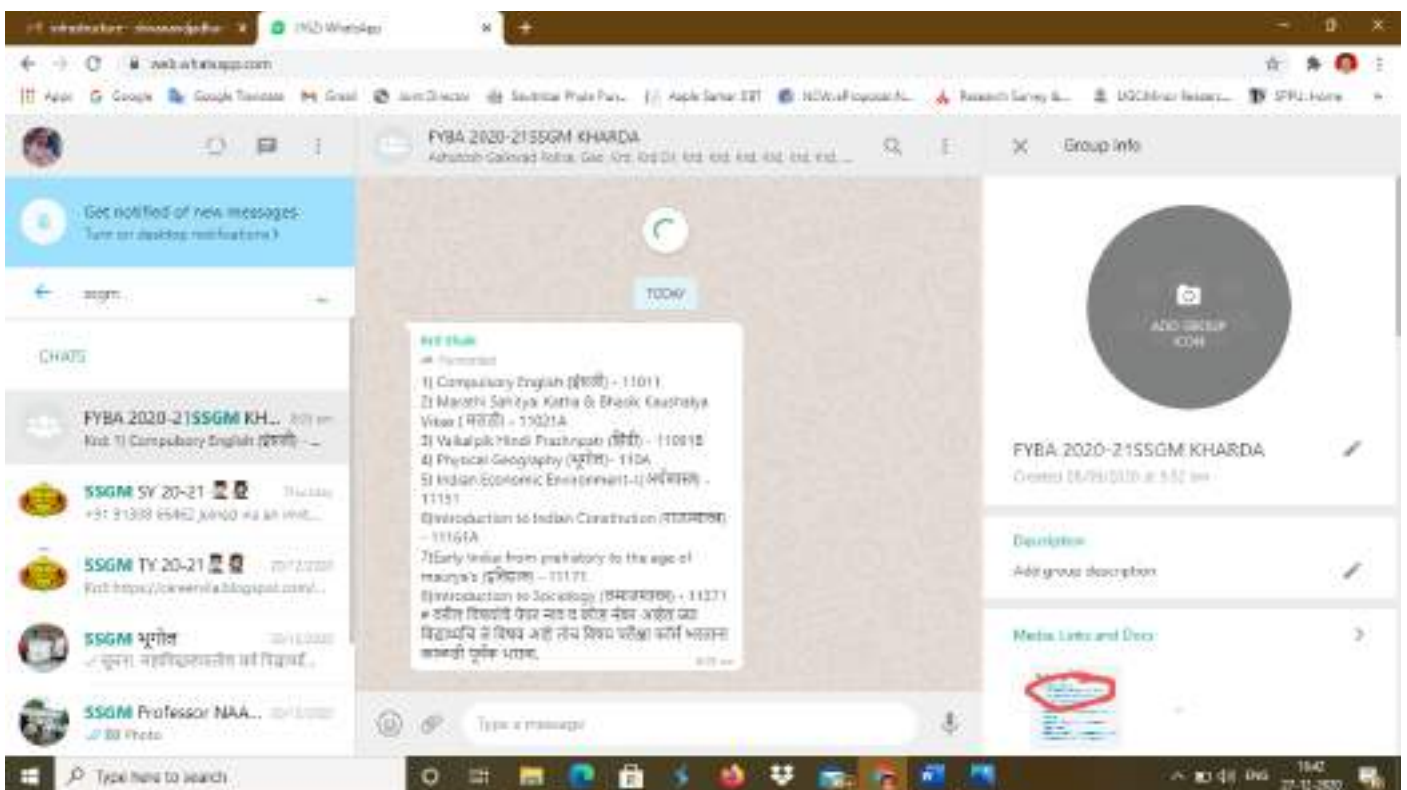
(1) WhatsApp

web.whatsapp.com

Apps Google Google Translate Gmail

Get notified of new messages
Turn on desktop notifications >

ssgm

CHATS

FYBA 2020-21SSGM KH...
Kd: 1) Compulsory English (इंग्रजी) -...

SSGM SY 20-21
+91 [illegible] joined via an invit...

SSGM TY 20-21
Kd: https://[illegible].blogspot.com/...

SSGM भूगोल
सूचना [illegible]

SSGM Professor NAA...
Photo

FYBA 2020-21SSGM KHARDA

TODAY

Kd Shaik
Forwarded
1) Compulsory English (इंग्रजी) - 11011
2) Marathi Sahitya: Katha & Bhasik Kaushalya Vikas ( मराठी) - 11021A
3) Vaikalpik Hindi Prashnpatr (हिंदी) - 11031B
4) Physical Geography (भूगोल)- 110A
5) Indian Economic Environment-I (अर्थशास्त्र) - 11151
6)Introduction to Indian Constitution (राज्यशास्त्र) - 11161A
7)Early India: from prehistory to the age of maurya's (इतिहास) - 11171
8)Introduction to Sociology (समाजशास्त्र) - 11271
# वरील दिलेली पेपर नाव व कोड नंबर आहेत ज्या विद्यार्थ्यांचे जे विषय आहे तेच विषय परीक्षा फॉर्म भरताना काळजी पूर्वक भरावे.

Type a message

Group info

ADD GROUP ICON

FYBA 2020-21SSGM KHARDA
Created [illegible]

Description
Add group description

Media, Links and Docs

Type here to search

ENG